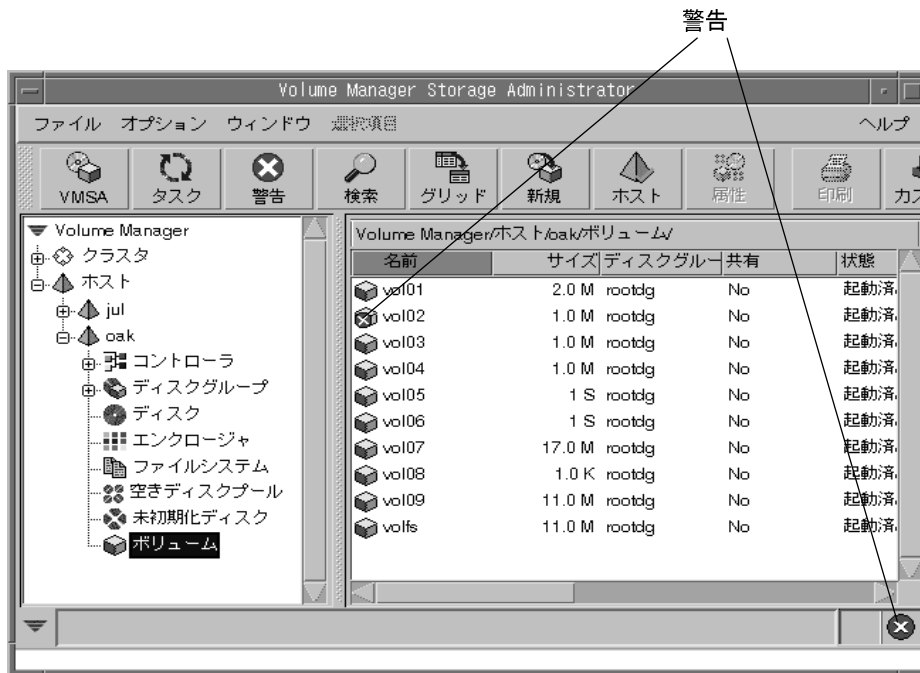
警告

Volume Manager Storage Administrator

ファイル オプション ウィンドウ 選択項目 ヘルプ

VMSA タスク 警告 検索 グリッド 新規 ホスト 属性 印刷 カス

Volume Manager
クラスタ
ホスト
jul
oak
コントローラ
ディスクグループ
ディスク
エンクロージャ
ファイルシステム
空きディスクプール
未初期化ディスク
ボリューム

Volume Manager/ホスト/oak/ボリューム/

| 名前 | サイズ | ディスクグルー | 共有 | 状態 |
|---|---|---|---|---|
| vol01 | 2.0 M | rootdg | No | 起動済 |
| vol02 | 1.0 M | rootdg | No | 起動済 |
| vol03 | 1.0 M | rootdg | No | 起動済 |
| vol04 | 1.0 M | rootdg | No | 起動済 |
| vol05 | 1 S | rootdg | No | 起動済 |
| vol06 | 1 S | rootdg | No | 起動済 |
| vol07 | 17.0 M | rootdg | No | 起動済 |
| vol08 | 1.0 K | rootdg | No | 起動済 |
| vol09 | 11.0 M | rootdg | No | 起動済 |
| volfs | 11.0 M | rootdg | No | 起動済 |